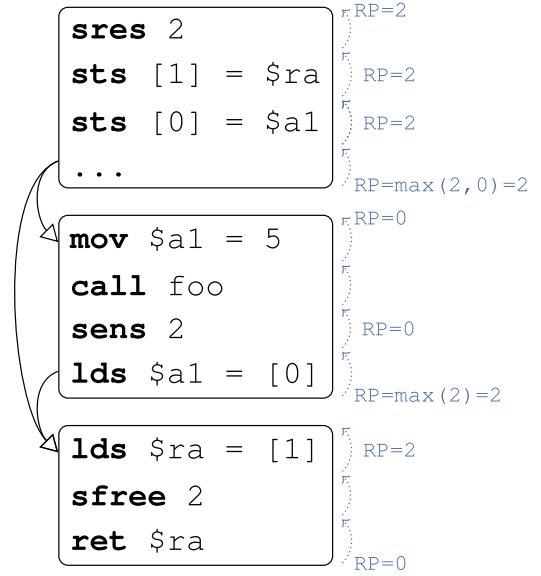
**sres** 2
**sts** [1] = $ra
**sts** [0] = $a1
...

RP=2
RP=2
RP=2
RP=max(2,0)=2

**mov** $a1 = 5
**call** foo
**sens** 2
**lds** $a1 = [0]

RP=0
RP=0
RP=max(2)=2

**lds** $ra = [1]
**sfree** 2
**ret** $ra

RP=2
RP=0